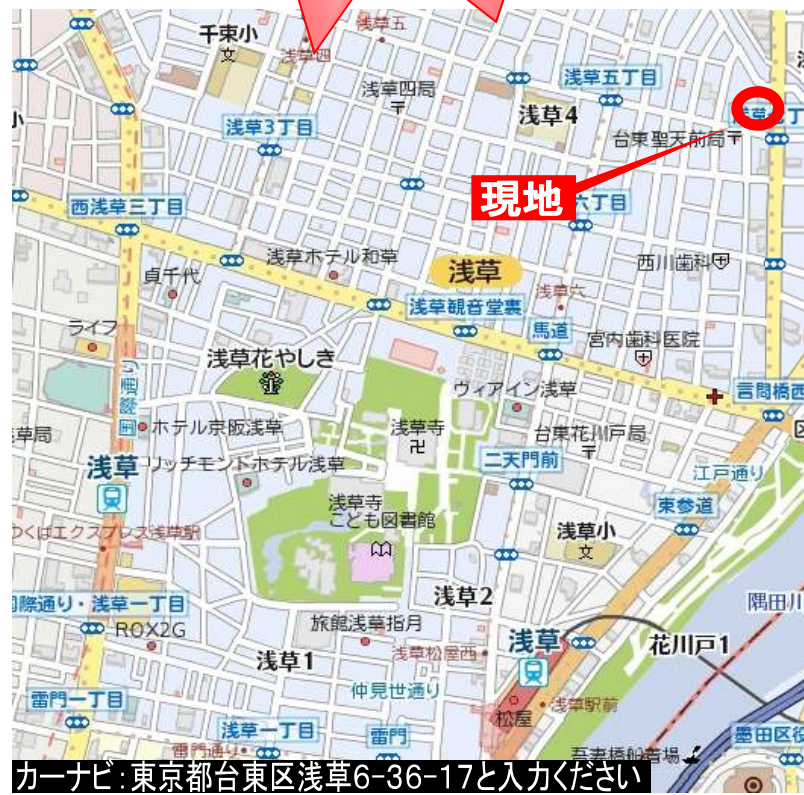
千束小
浅草五
浅草四
浅草五丁目
浅草四局
浅草4
浅草3丁目
台東聖天前局
現地
西浅草三丁目
六丁目
浅草ホテル和草
浅草
西川歯科
貞千代
浅草六
浅草観音堂裏
ライフ
馬道
宮内歯科医院
浅草花やしき
ウィアイン浅草
言問橋西
国際通り
ホテル京阪浅草
浅草寺
草局
台東花川戸局
浅草
リッチモンドホテル浅草
二天門前
江戸通り
東参道
つくばエクスプレス浅草駅
浅草寺
こども図書館
浅草小
浅草2
隅田川
国際通り・浅草一丁目
ROX2G
旅館浅草指月
浅草
花川戸1
浅草1
浅草松屋西
仲見世通り
浅草駅前
雷門一丁目
松屋
浅草一丁目
雷門
吾妻橋船着場
墨田区役
雷門通り
カーナビ：東京都台東区浅草6-36-17と入力ください